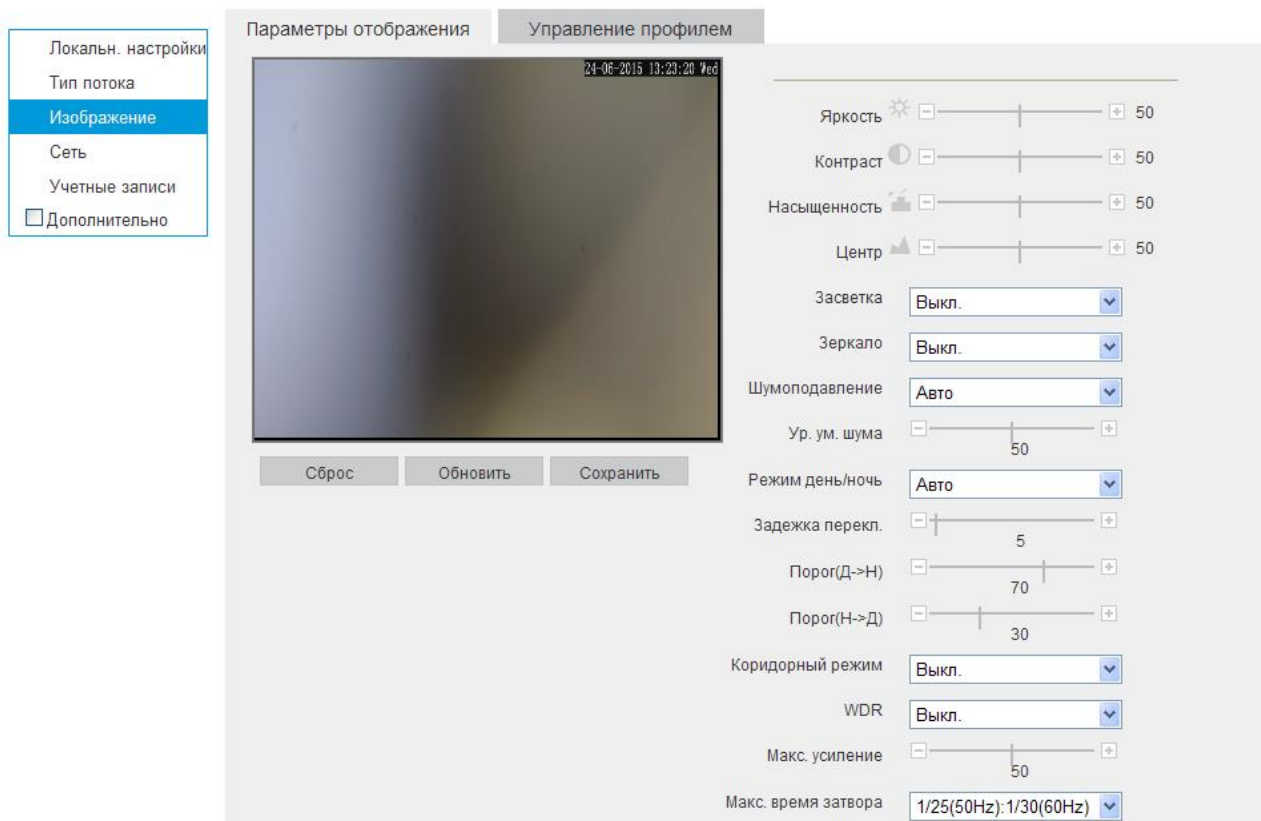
Локальн. настройки
Тип потока
Изображение
Сеть
Учетные записи
Дополнительно

Параметры отображения
Управление профилем

24-06-2015 13:23:20 Wed

Сброс
Обновить
Сохранить

Яркость 50
Контраст 50
Насыщенность 50
Центр 50
Засветка Выкл.
Зеркало Выкл.
Шумоподавление Авто
Ур. ум. шума 50
Режим день/ночь Авто
Задежка перекл. 5
Порог(Д->Н) 70
Порог(Н->Д) 30
Коридорный режим Выкл.
WDR Выкл.
Макс. усиление 50
Макс. время затвора 1/25(50Hz):1/30(60Hz)